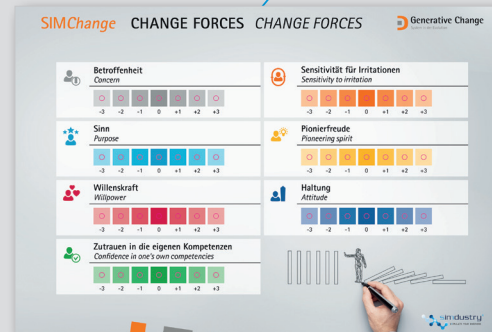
SIMChange CHANGE FORCES CHANGE FORCES

Generative Change

Betroffenheit
Concern

-3 -2 -1 0 +1 +2 +3

Sensitivität für Irritationen
Sensitivity to irritation

-3 -2 -1 0 +1 +2 +3

Sinn
Purpose

-3 -2 -1 0 +1 +2 +3

Pionierfreude
Pioneering spirit

-3 -2 -1 0 +1 +2 +3

Willenskraft
Willpower

-3 -2 -1 0 +1 +2 +3

Haltung
Attitude

-3 -2 -1 0 +1 +2 +3

Zutrauen in die eigenen Kompetenzen
Confidence in one's own competencies

-3 -2 -1 0 +1 +2 +3

simindustry